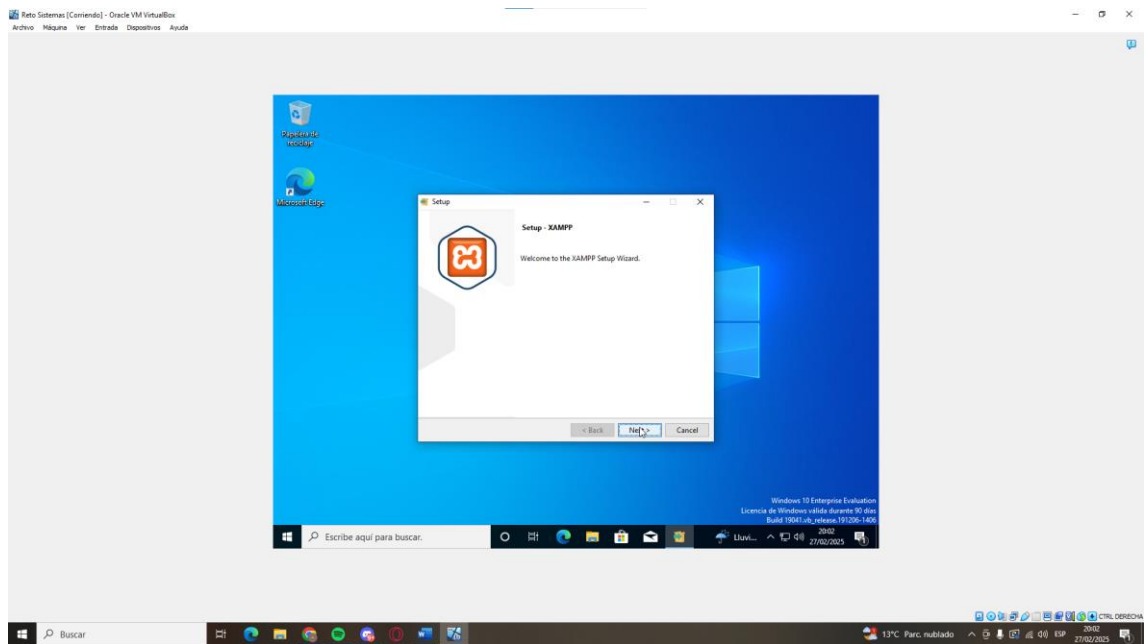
Reto Sistemas [Corriendo] - Oracle VM VirtualBox
Archivo Máquina Ver Entrada Dispositivos Ayuda

Papelera de reciclaje

Microsoft Edge

Setup

Setup - XAMPP

Welcome to the XAMPP Setup Wizard.

< Back Next > Cancel

Windows 10 Enterprise Evaluation
Licencia de Windows válida durante 90 días
Build 19041.vb_release.191206-1406

Escribe aquí para buscar.

Lluvi...

20:02
27/02/2025

CTRL DERECHA

Buscar

13°C Parc. nublado

ESP

20:02
27/02/2025